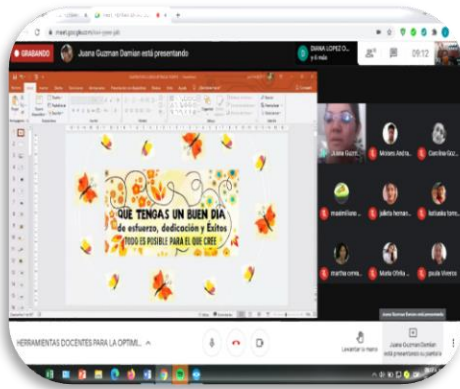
GRABANDO
Juana Guzman Damian está presentando
DIANA LOPEZ O...
y 6 más
09:12
QUE TENGAS UN BUEN DIA
de esfuerzo, dedicación y Éxitos
TODO ES POSIBLE PARA EL QUE CREE
Juana Guzm...
Moisers Andra...
Carolina Goz...
maximiliano...
julieta hernan...
fabiana torre...
martha corre...
Maria Ofelia...
paula bivero...
HERRAMIENTAS DOCENTES PARA LA OPTIMI...
Levantar la mano
Juana Guzman Damian está presentando su pantalla